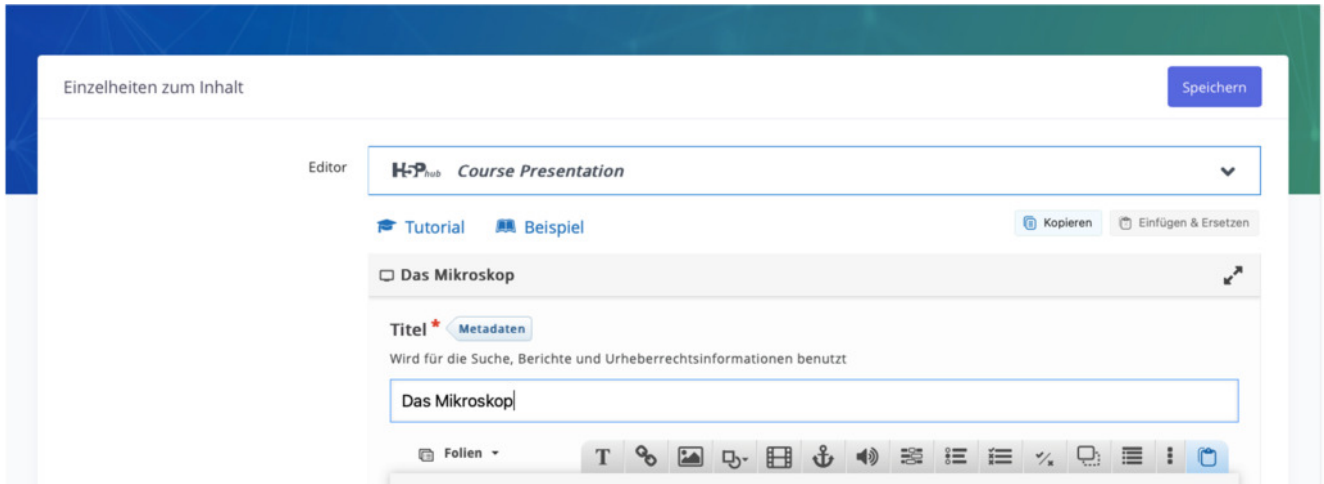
Einzelheiten zum Inhalt

Speichern

Editor

H5P hub Course Presentation

Tutorial Beispiel

Kopieren Einfügen & Ersetzen

Das Mikroskop

Titel * Metadaten

Wird für die Suche, Berichte und Urheberrechtsinformationen benutzt

Das Mikroskop

Folien